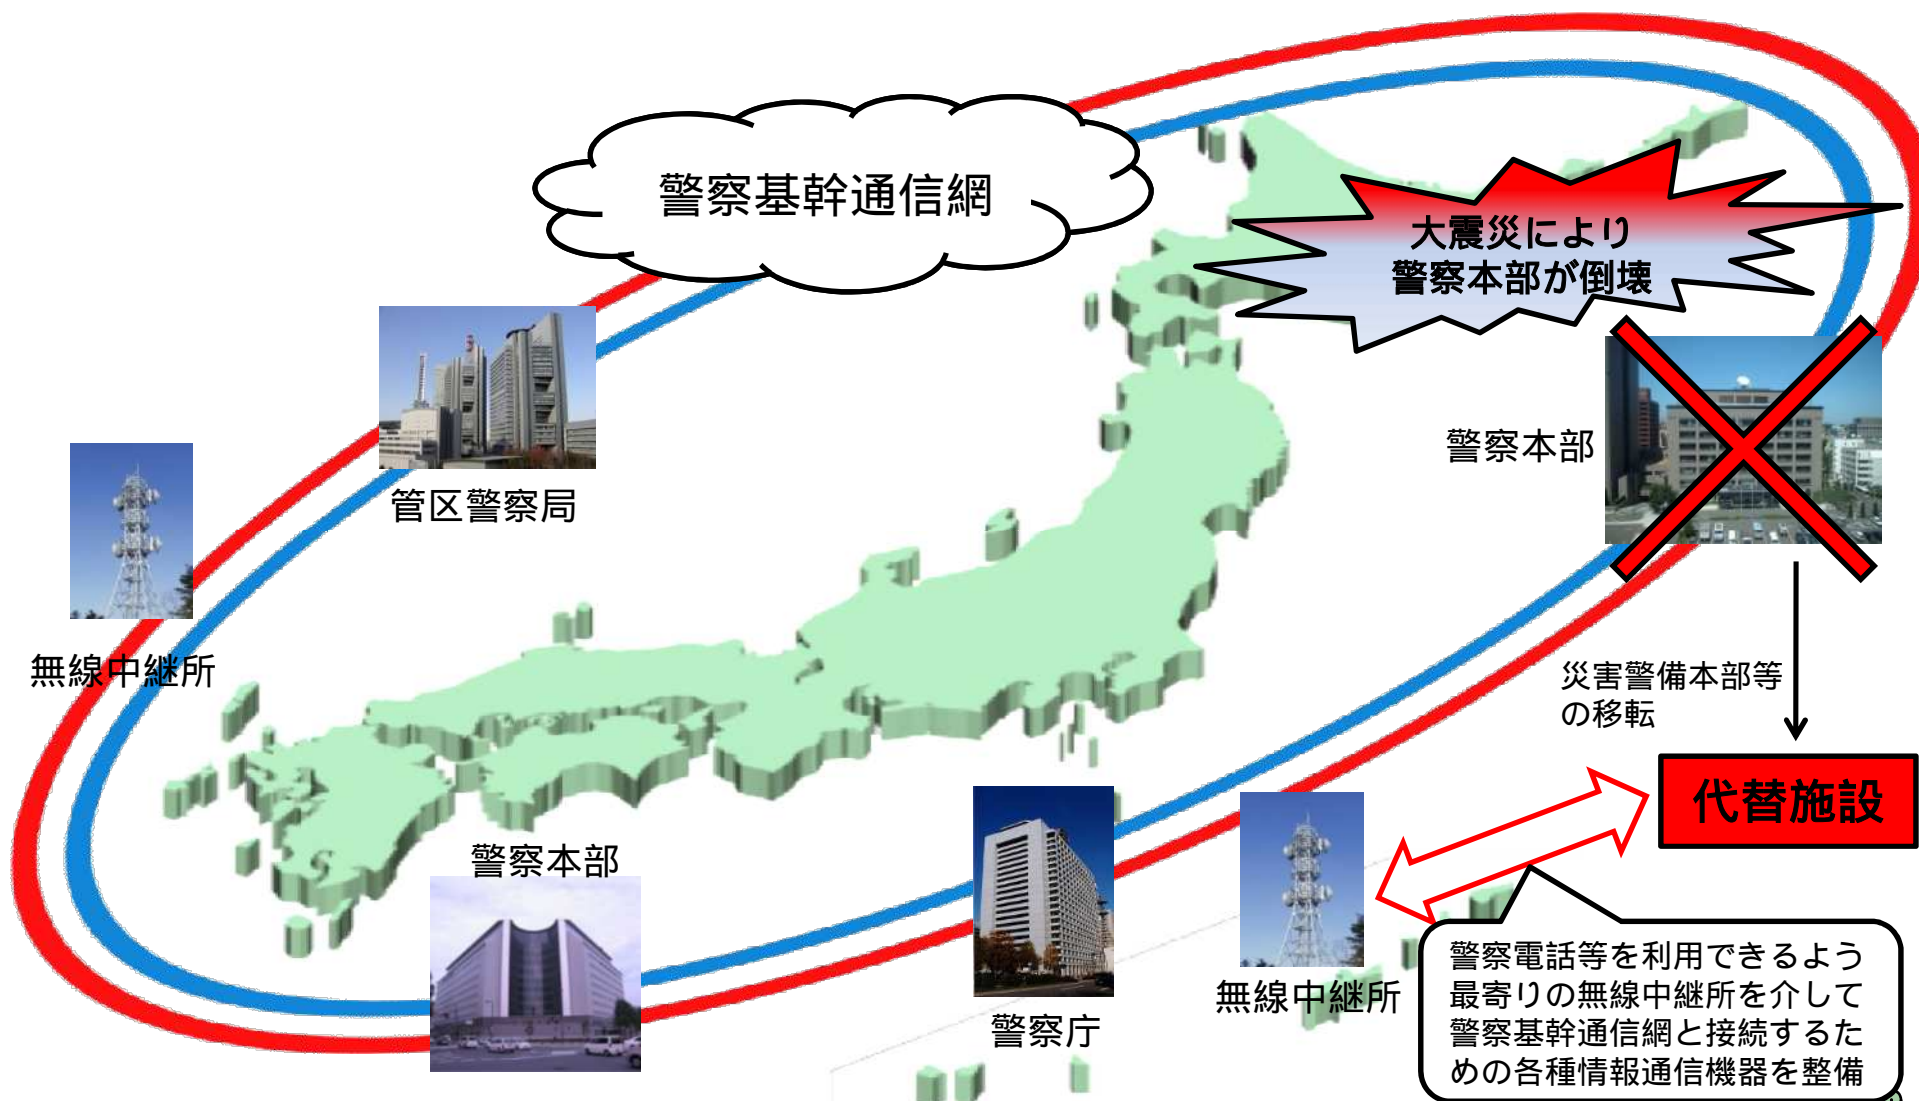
警察基幹通信網

大震災により
警察本部が倒壊

管区警察局

警察本部

無線中継所

災害警備本部等
の移転

代替施設

警察本部

警察庁

無線中継所

警察電話等を利用できるよう
最寄りの無線中継所を介して
警察基幹通信網と接続するた
めの各種情報通信機器を整備